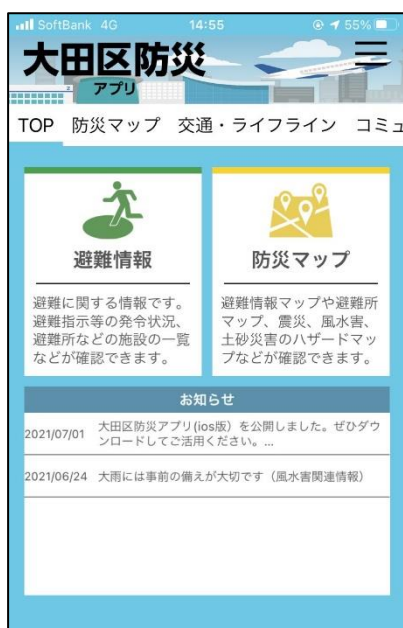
SoftBank 4G 14:55 55%

大田区防災
アプリ

TOP 防災マップ 交通・ライフライン コミュ

避難情報

避難に関する情報です。避難指示等の発令状況、避難所などの施設の一覧などが確認できます。

防災マップ

避難情報マップや避難所マップ、震災、風水害、土砂災害のハザードマップなどが確認できます。

お知らせ

2021/07/01 大田区防災アプリ(ios版）を公開しました。ぜひダウンロードしてご活用ください。...

2021/06/24 大雨には事前の備えが大切です（風水害関連情報）